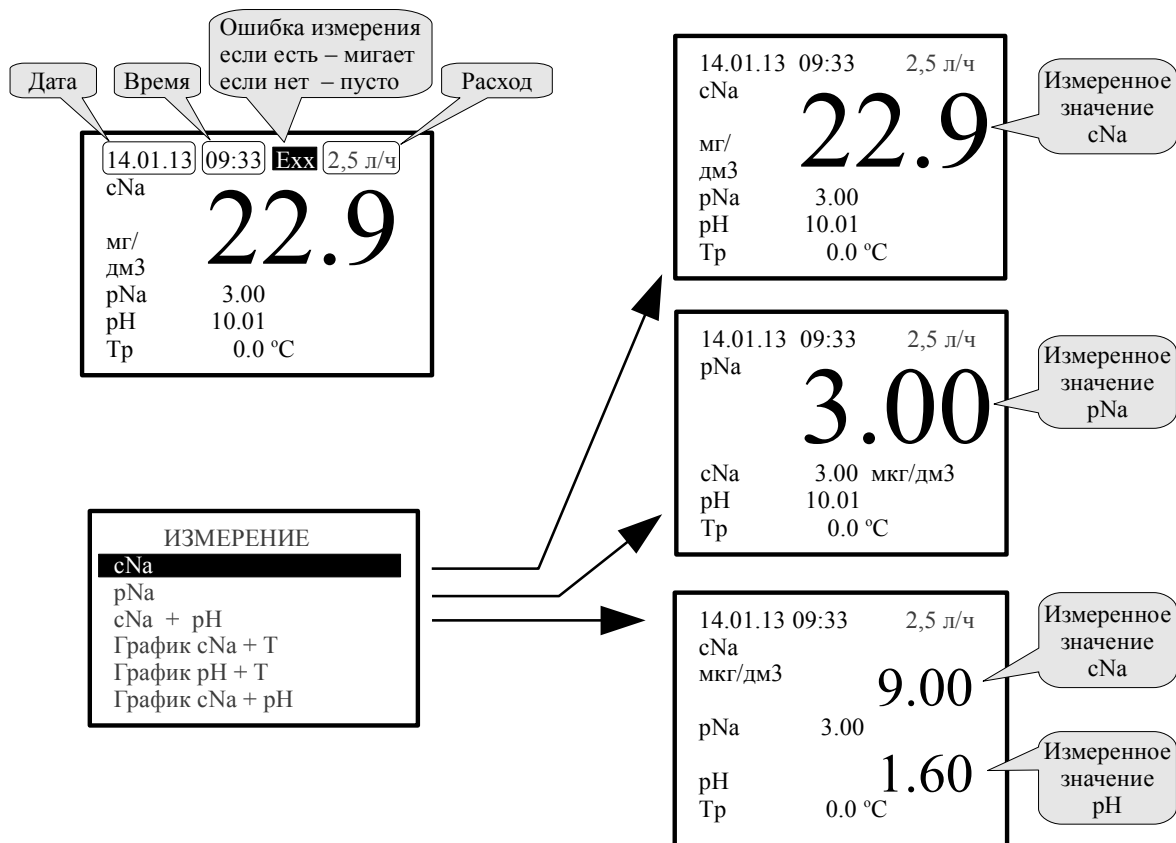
Дата

Время

Ошибка измерения
если есть – мигает
если нет – пусто

Расход

14.01.13 09:33 Exx 2,5 л/ч
cNa
22.9
мг/
дм3
pNa 3.00
pH 10.01
Tp 0.0 ºC

ИЗМЕРЕНИЕ
cNa
pNa
cNa + pH
График cNa + T
График pH + T
График cNa + pH

14.01.13 09:33 2,5 л/ч
cNa
22.9
мг/
дм3
pNa 3.00
pH 10.01
Tp 0.0 ºC

Измеренное значение cNa

14.01.13 09:33 2,5 л/ч
pNa
3.00
cNa 3.00 мкг/дм3
pH 10.01
Tp 0.0 ºC

Измеренное значение pNa

14.01.13 09:33 2,5 л/ч
cNa
мкг/дм3
9.00
pNa 3.00
pH
1.60
Tp 0.0 ºC

Измеренное значение cNa

Измеренное значение pH